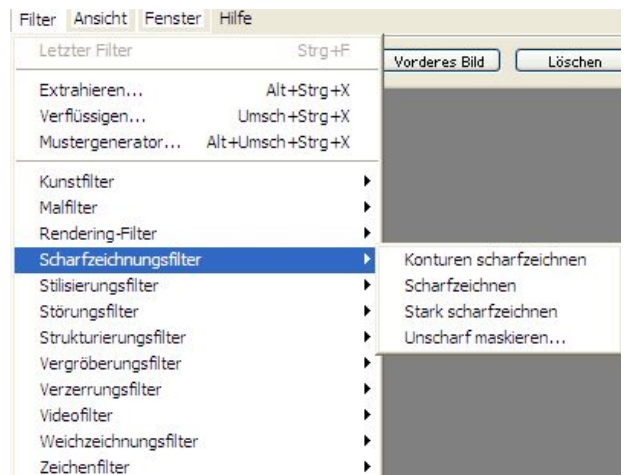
Filter Ansicht Fenster Hilfe

Letzter Filter Strg+F

Vorderes Bild Löschen

Extrahieren... Alt+Strg+X
Verflüssigen... Umsch+Strg+X
Mustergenerator... Alt+Umsch+Strg+X

Kunstfilter
Malfilter
Rendering-Filter
Scharfzeichnungsfilter
Stilisierungsfilter
Störungsfilter
Strukturierungsfilter
Vergröberungsfilter
Verzerrungsfilter
Videofilter
Weichzeichnungsfilter
Zeichenfilter

Konturen scharfzeichnen
Scharfzeichnen
Stark scharfzeichnen
Unscharf maskieren...